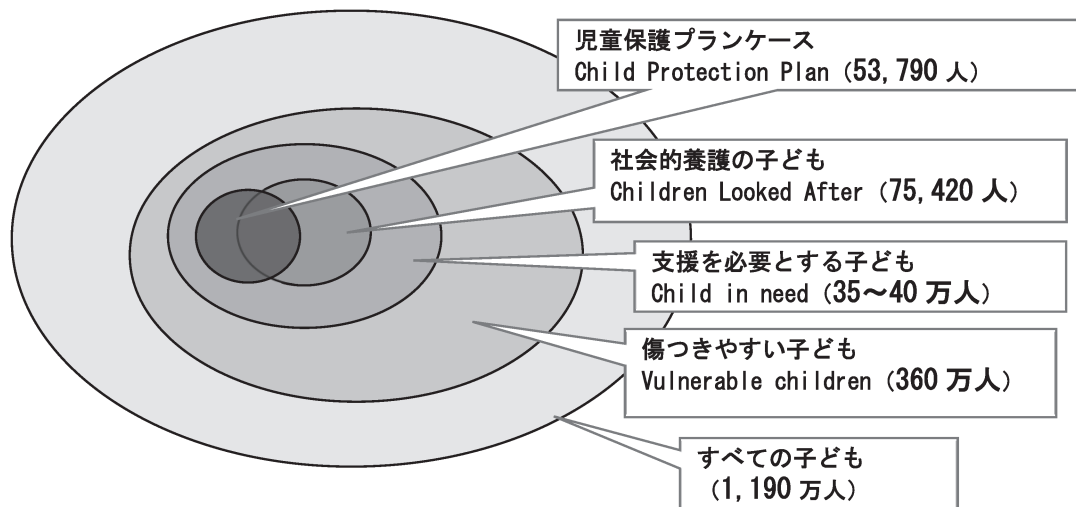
児童保護プランケース
Child Protection Plan（53,790 人）

社会的養護の子ども
Children Looked After（75,420 人）

支援を必要とする子ども
Child in need（35～40 万人）

傷つきやすい子ども
Vulnerable children（360 万人）

すべての子ども
（1,190 万人）